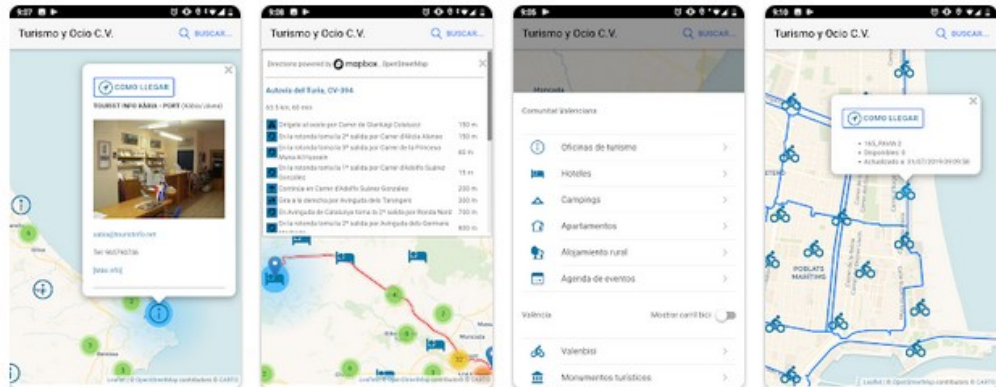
9:07

Turismo y Ocio C.V.

BUSCAR...

COMO LLEGAR

TOURIST INFO XÀBIA - PORT (Xàbia/Jávea)

xabia@touristinfo.net

Tel: 965790736

[Más info]

Leaflet | © OpenStreetMap contributors © CARTO

9:06

Turismo y Ocio C.V.

BUSCAR...

Directions powered by mapbox OpenStreetMap

Autovía del Turia, CV-35

63.5 km, 65 min

Diríjase al oeste por Carrer de Gianluigi Colalucci 150 m

En la rotonda toma la 2ª salida por Carrer d'Alicia Alonso 150 m

En la rotonda toma la 3ª salida por Carrer de la Princesa Maria Al-Hussein 80 m

En la rotonda toma la 1ª salida por Carrer d'Adolfo Suárez González 15 m

Continúe en Carrer d'Adolfo Suárez González 200 m

Gira a la derecha por Avinguda dels Tarongers 300 m

En Avinguda de Catalunya toma la 2ª salida por Ronda Nord 750 m

En la rotonda toma la 2ª salida por Avinguda dels Germans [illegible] 800 m

Leaflet | © OpenStreetMap contributors © CARTO

9:05

Turismo y Ocio C.V.

BUSCAR...

Moncada

Comunitat Valenciana

Oficinas de turismo

Hoteles

Campings

Apartamentos

Alojamiento rural

Agenda de eventos

Valencia

Mostrar carril bici

Valenbisi

Monumentos turísticos

9:10

Turismo y Ocio C.V.

BUSCAR...

COMO LLEGAR

• 165_RAMA 2
• Disponibles: 0
• Actualizado a: 31/07/2019 09:09:56

POBLATS MARÍTIMS

Leaflet | © OpenStreetMap contributors © CARTO